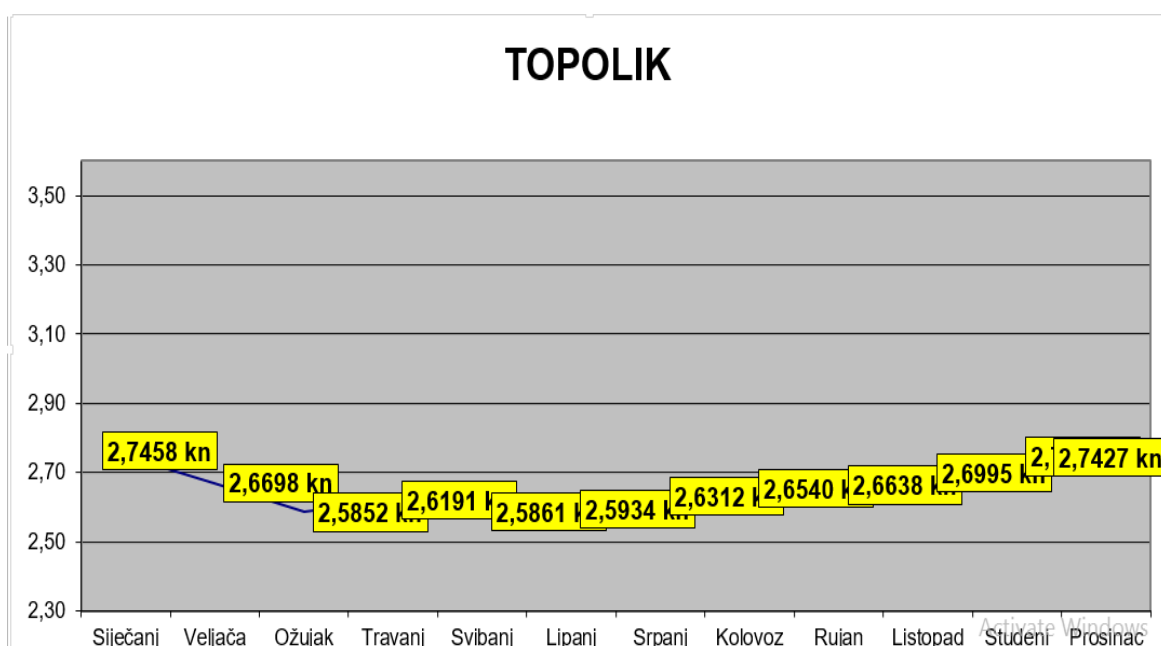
TOPOLIK

3,50
3,30
3,10
2,90
2,70
2,50
2,30

2,7458 kn
2,6698 kn
2,5852 kn
2,6191 kn
2,5861 kn
2,5934 kn
2,6312 kn
2,6540 kn
2,6638 kn
2,6995 kn
2,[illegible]
2,7427 kn

Siječanj Veljača Ožujak Travanj Svibanj Lipanj Srpanj Kolovoz Rujan Listopad Studeni Prosinac

Activate Windows